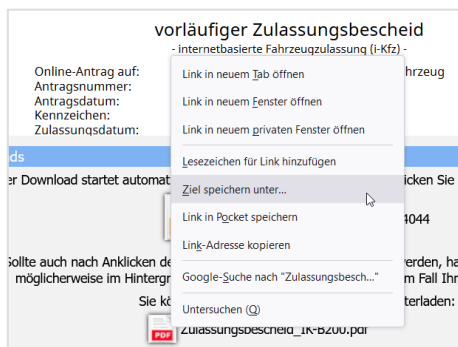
vorläufiger Zulassungsbescheid
- internetbasierte Fahrzeugzulassung (i-Kfz) -

Online-Antrag auf:
Antragsnummer:
Antragsdatum:
Kennzeichen:
Zulassungsdatum:

hrzeug

ds

er Download startet automat

licken Sie

4044

Sollte auch nach Anklicken de

rden, ha

möglicherweise im Hintergr

m Fall Ihr

Sie kö

terladen:

Zulassungsbescheid_IK-B200.pdf

Link in neuem Tab öffnen
Link in neuem Fenster öffnen
Link in neuem privaten Fenster öffnen
Lesezeichen für Link hinzufügen
Ziel speichern unter...
Link in Pocket speichern
Link-Adresse kopieren
Google-Suche nach "Zulassungsbesch..."
Untersuchen (Q)